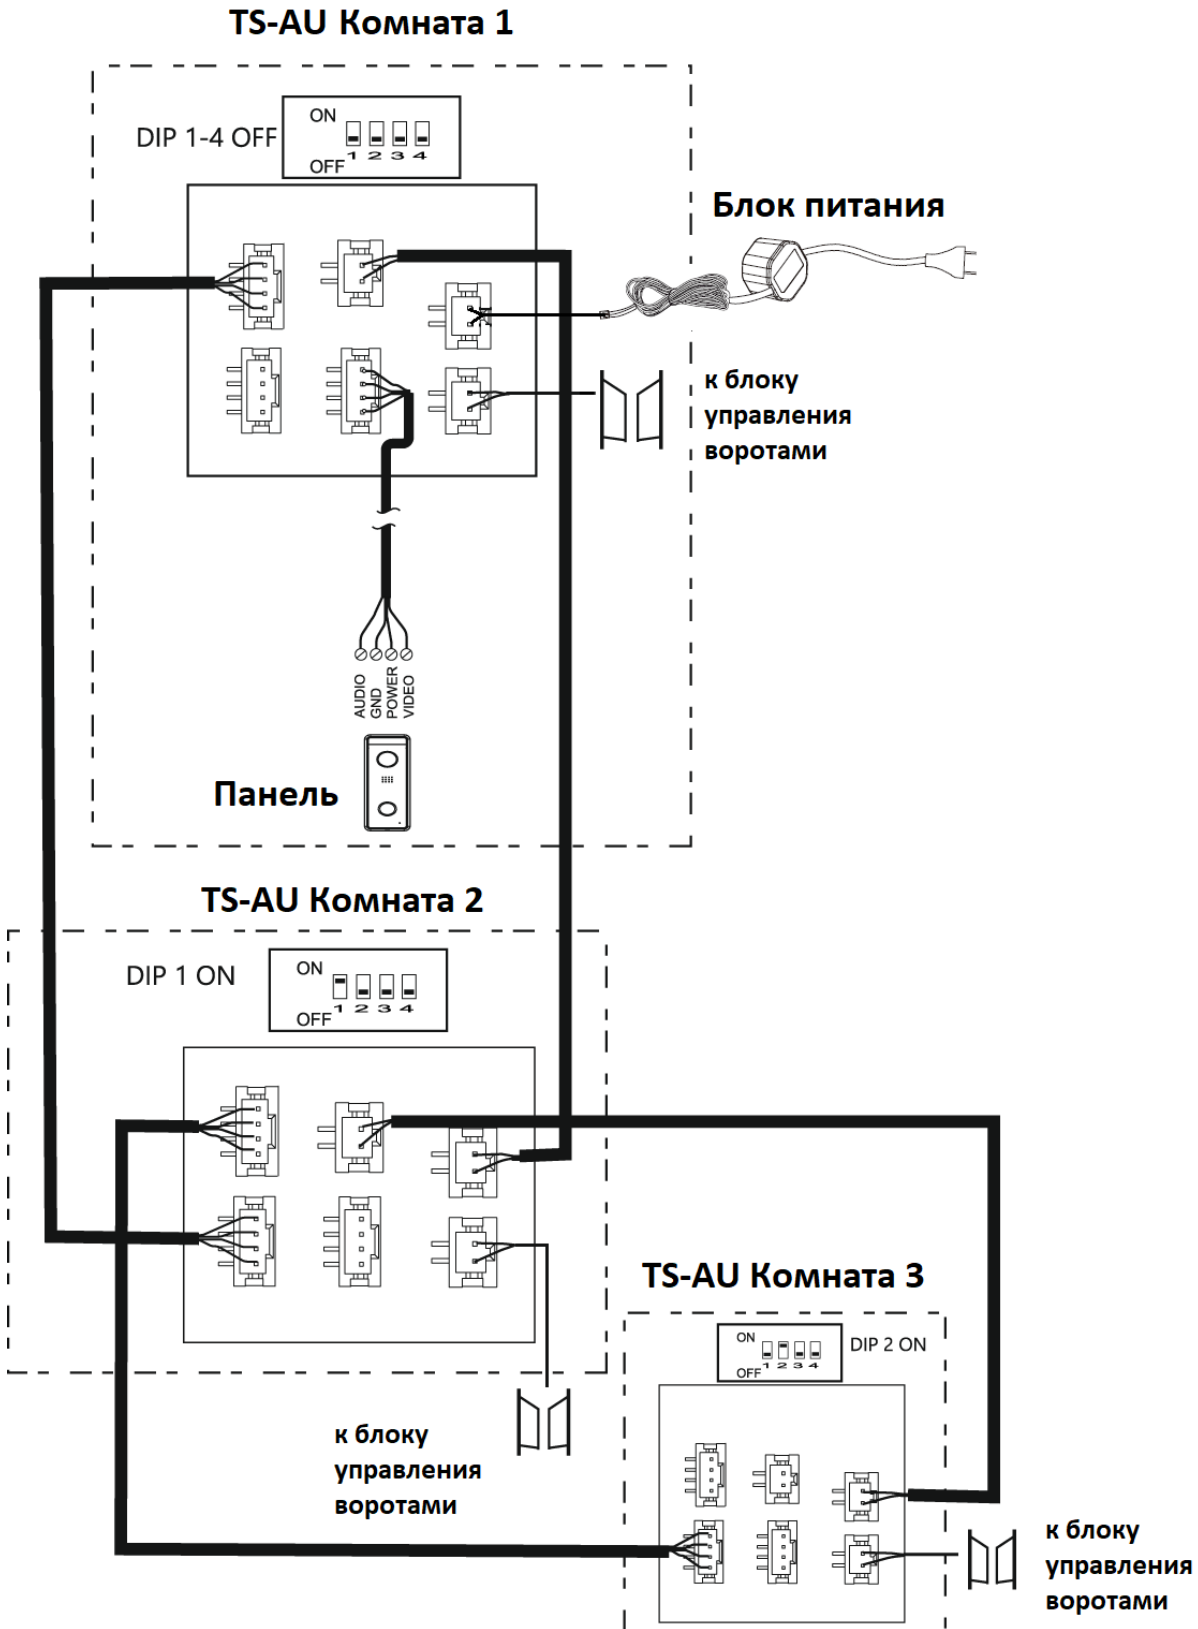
TS-AU Комната 1

DIP 1-4 OFF

ON

OFF 1 2 3 4

Блок питания

к блоку управления воротами

AUDIO
GND
POWER
VIDEO

Панель

TS-AU Комната 2

DIP 1 ON

ON

OFF 1 2 3 4

TS-AU Комната 3

ON

OFF 1 2 3 4

DIP 2 ON

к блоку управления воротами

к блоку управления воротами